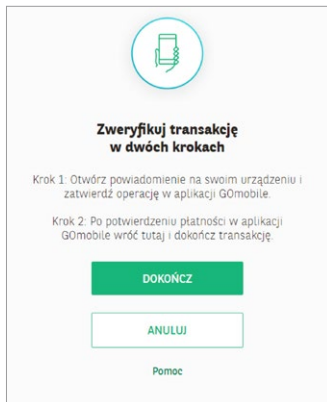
Zweryfikuj transakcję w dwóch krokach

Krok 1: Otwórz powiadomienie na swoim urządzeniu i zatwierdź operację w aplikacji GOmobile.

Krok 2: Po potwierdzeniu płatności w aplikacji GOmobile wróć tutaj i dokończ transakcję.

DOKOŃCZ

ANULUJ

Pomoc